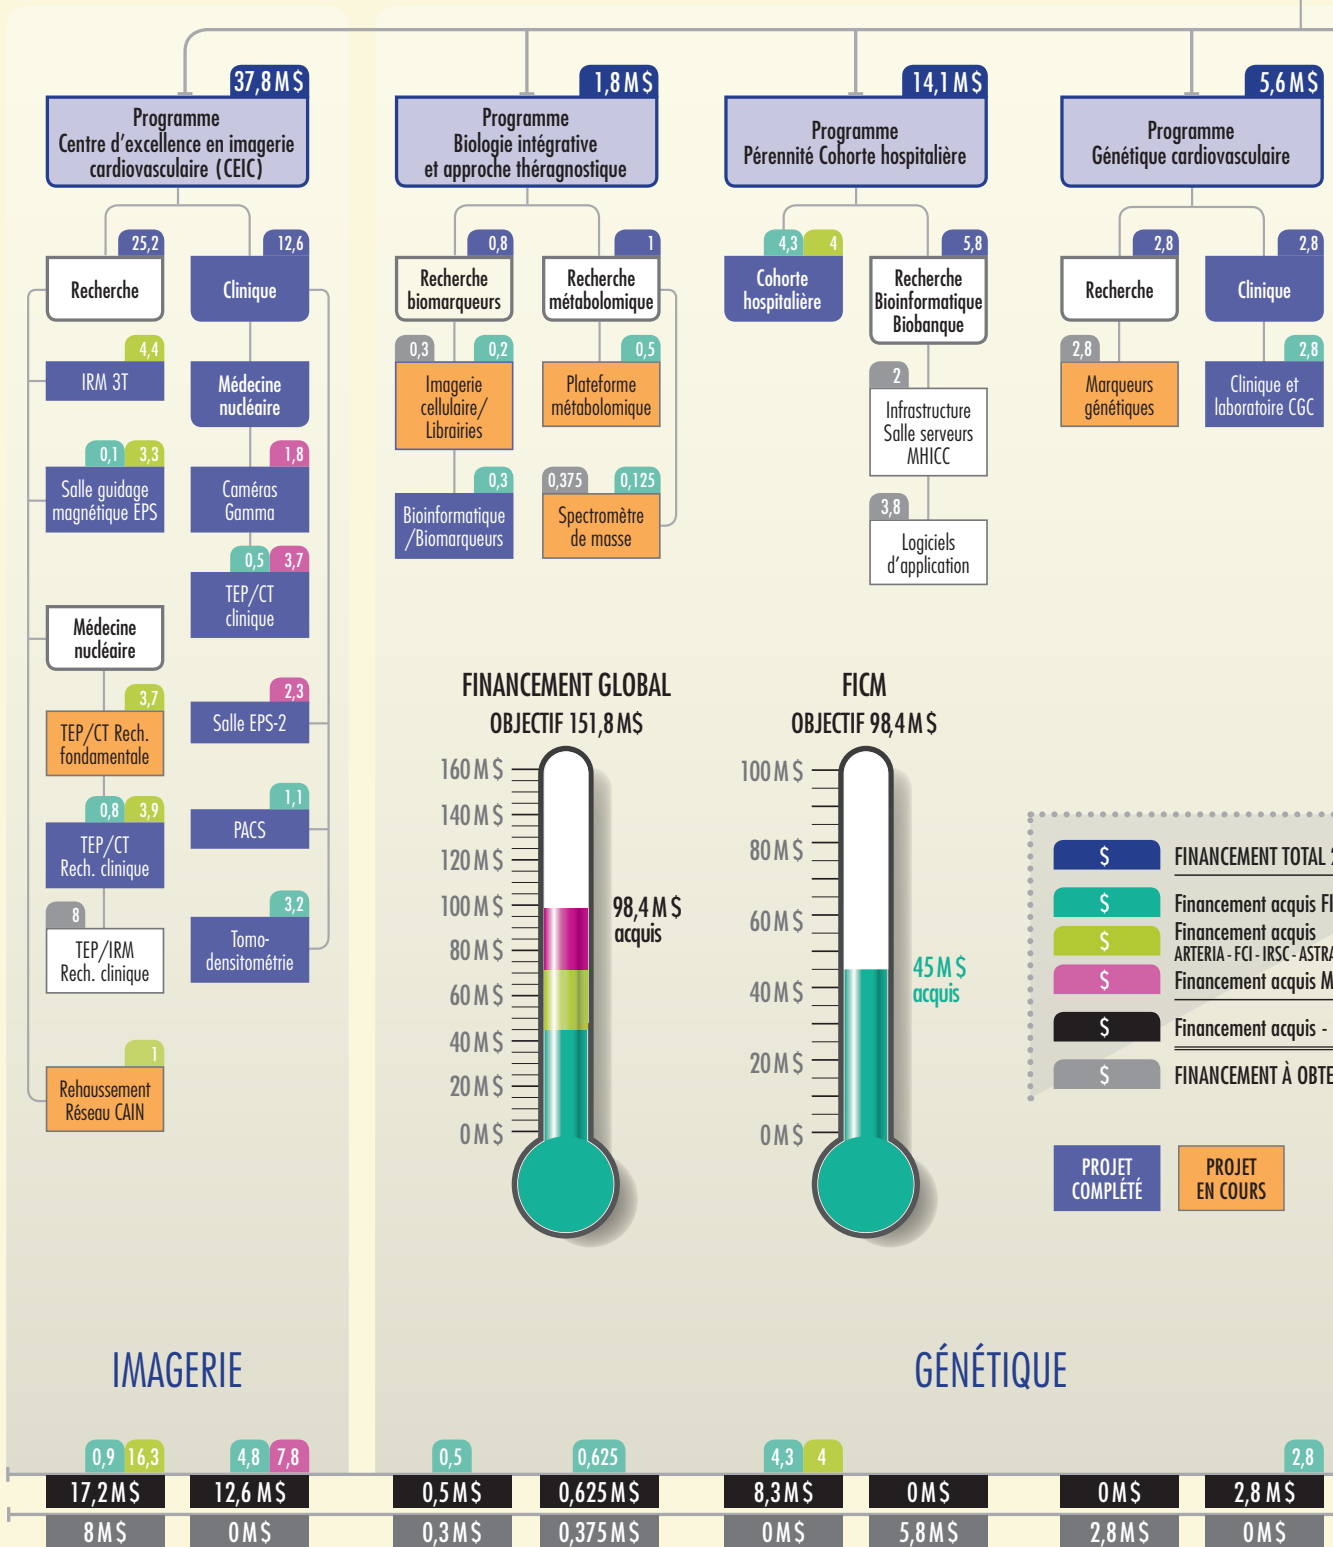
37,8 M$
Programme
Centre d'excellence en imagerie cardiovasculaire (CEIC)

1,8 M$
Programme
Biologie intégrative et approche théragnostique

14,1 M$
Programme
Pérennité Cohorte hospitalière

5,6 M$
Programme
Génétique cardiovasculaire

25,2
Recherche

12,6
Clinique

4,4
IRM 3T

Médecine nucléaire

0,1 3,3
Salle guidage magnétique EPS

1,8
Caméras Gamma

0,5 3,7
TEP/CT clinique

Médecine nucléaire

3,7
TEP/CT Rech. fondamentale

2,3
Salle EPS-2

0,8 3,9
TEP/CT Rech. clinique

1,1
PACS

8
TEP/IRM Rech. clinique

3,2
Tomo-densitométrie

1
Rehaussement Réseau CAIN

0,8
Recherche biomarqueurs

1
Recherche métabolomique

0,3 0,2
Imagerie cellulaire/ Librairies

0,5
Plateforme métabolomique

0,3
Bioinformatique /Biomarqueurs

0,375 0,125
Spectromètre de masse

4,3 4
Cohorte hospitalière

5,8
Recherche Bioinformatique Biobanque

2
Infrastructure Salle serveurs MHICC

3,8
Logiciels d'application

2,8
Recherche

2,8
Clinique

2,8
Marqueurs génétiques

2,8
Clinique et laboratoire CGC

FINANCEMENT GLOBAL
OBJECTIF 151,8 M$
160 M$
140 M$
120 M$
100 M$
80 M$
60 M$
40 M$
20 M$
0 M$
98,4 M$ acquis

FICM
OBJECTIF 98,4 M$
100 M$
80 M$
60 M$
40 M$
20 M$
0 M$
45 M$ acquis

$ FINANCEMENT TOTAL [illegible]
$ Financement acquis FI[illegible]
$ Financement acquis ARTERIA - FCI - IRSC - ASTRA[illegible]
$ Financement acquis M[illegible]
$ Financement acquis - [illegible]
$ FINANCEMENT À OBTE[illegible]

PROJET COMPLÉTÉ
PROJET EN COURS

IMAGERIE
GÉNÉTIQUE

0,9 16,3
17,2 M$
8 M$

4,8 7,8
12,6 M$
0 M$

0,5
0,5 M$
0,3 M$

0,625
0,625 M$
0,375 M$

4,3 4
8,3 M$
0 M$

0 M$
5,8 M$

0 M$
2,8 M$

2,8
2,8 M$
0 M$